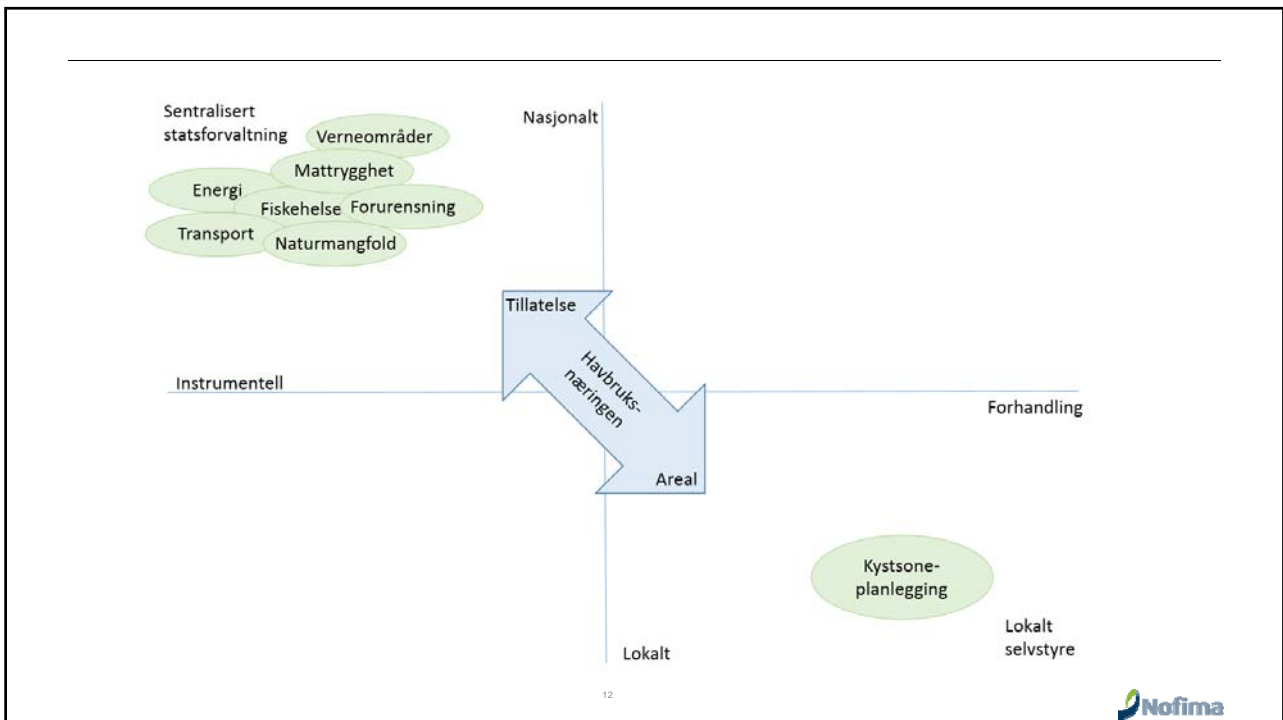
Sentralisert statsforvaltning

Verneområder

Mattrygghet

Energi

Fiskehelse

Forurensning

Transport

Naturmangfold

Nasjonalt

Tillatelse

Havbruksnæringen

Instrumentell

Forhandling

Areal

Kystsoneplanlegging

Lokalt selvstyre

Lokalt

12

Nofima